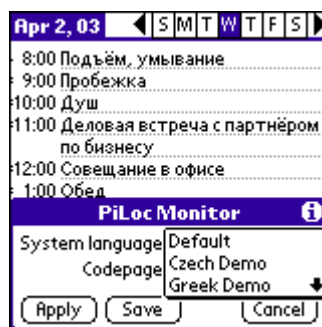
Apr 2, 03 S M T W T F S

8:00 Подъём, умывание
9:00 Пробежка
10:00 Душ
11:00 Деловая встреча с партнёром по бизнесу
12:00 Совещание в офисе
1:00 Обед

PiLoc Monitor

System language Default
Codepage Czech Demo
Greek Demo

Apply Save Cancel